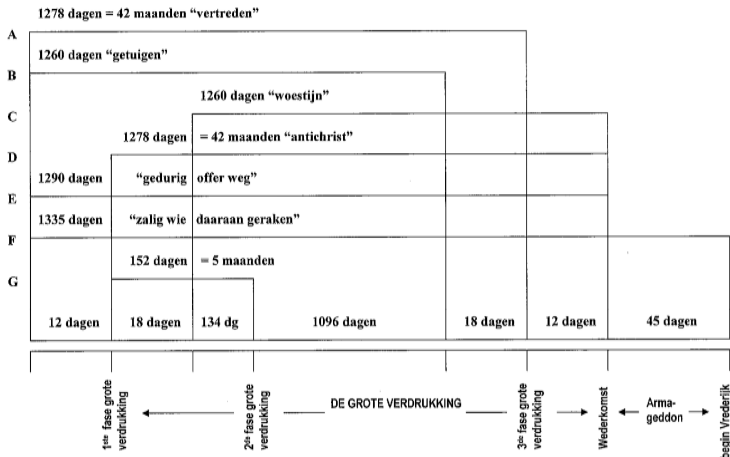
1278 dagen = 42 maanden "vertreden"

A

1260 dagen "getuigen"

B

1260 dagen "woestijn"

C

1278 dagen = 42 maanden "antichrist"

D

1290 dagen "gedurig offer weg"

E

1335 dagen "zalig wie daaraan geraken"

F

152 dagen = 5 maanden

G

| 12 dagen | 18 dagen | 134 dg | 1096 dagen | 18 dagen | 12 dagen | 45 dagen |
|---|---|---|---|---|---|---|

1ste fase grote verdrukking

2de fase grote verdrukking

DE GROTE VERDRUKKING

3de fase grote verdrukking

Wederkomst

Armageddon

begin Vrederijk